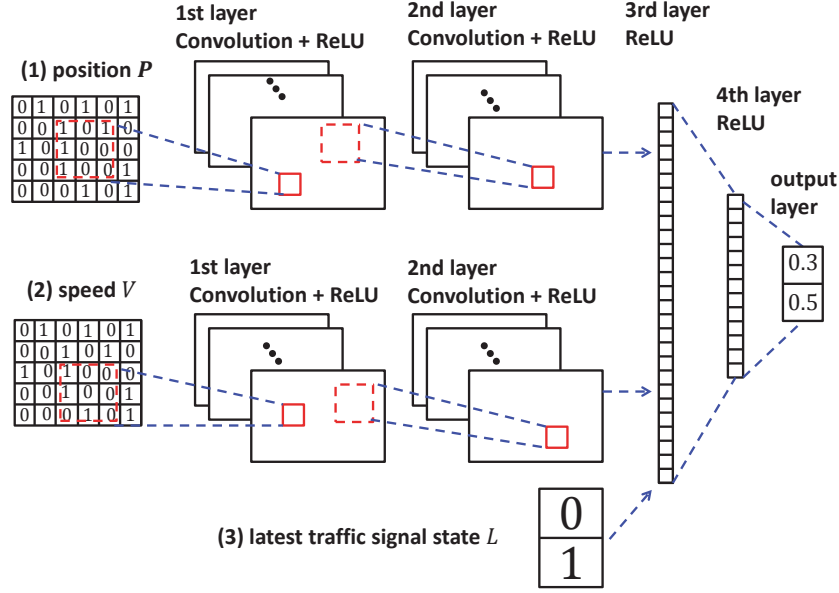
1st layer
Convolution + ReLU

2nd layer
Convolution + ReLU

3rd layer
ReLU

(1) position $P$

| 0 | 1 | 0 | 1 | 0 | 1 |
|---|---|---|---|---|---|
| 0 | 0 | 1 | 0 | 1 | 0 |
| 1 | 0 | 1 | 0 | 0 | 1 |
| 0 | 0 | 1 | 0 | 0 | 1 |
| 0 | 0 | 0 | 1 | 0 | 1 |

4th layer
ReLU

output
layer

0.3
0.5

1st layer
Convolution + ReLU

2nd layer
Convolution + ReLU

(2) speed $V$

| 0 | 1 | 0 | 1 | 0 | 1 |
|---|---|---|---|---|---|
| 0 | 0 | 1 | 0 | 1 | 0 |
| 1 | 0 | 1 | 0 | 0 | 0 |
| 0 | 0 | 1 | 0 | 0 | 1 |
| 0 | 0 | 0 | 1 | 0 | 1 |

(3) latest traffic signal state $L$

0
1